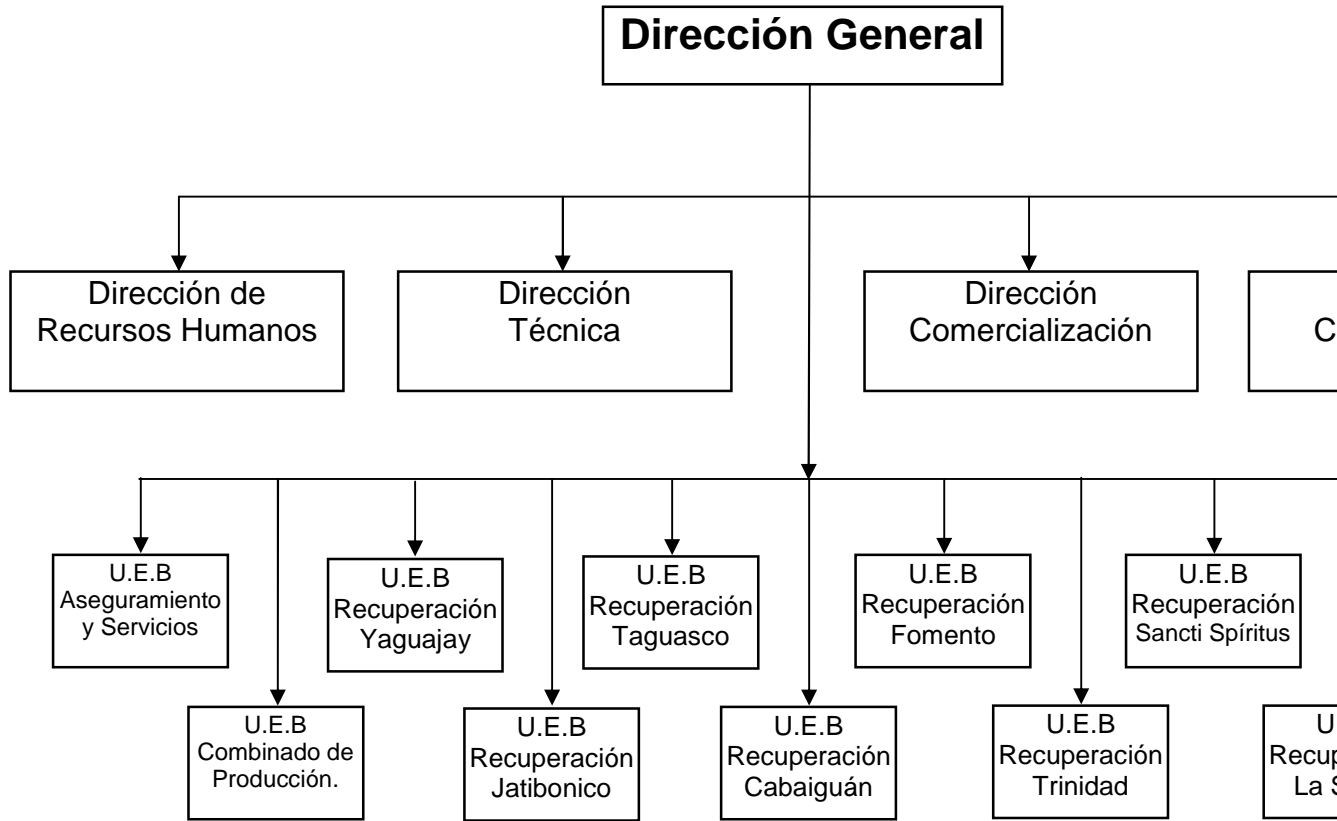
Dirección General

Dirección de Recursos Humanos

Dirección Técnica

Dirección Comercialización

C

U.E.B Aseguramiento y Servicios

U.E.B Recuperación Yaguajay

U.E.B Recuperación Taguasco

U.E.B Recuperación Fomento

U.E.B Recuperación Sancti Spíritus

U.E.B Combinado de Producción.

U.E.B Recuperación Jatibonico

U.E.B Recuperación Cabaiguán

U.E.B Recuperación Trinidad

U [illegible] Recup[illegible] La S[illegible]